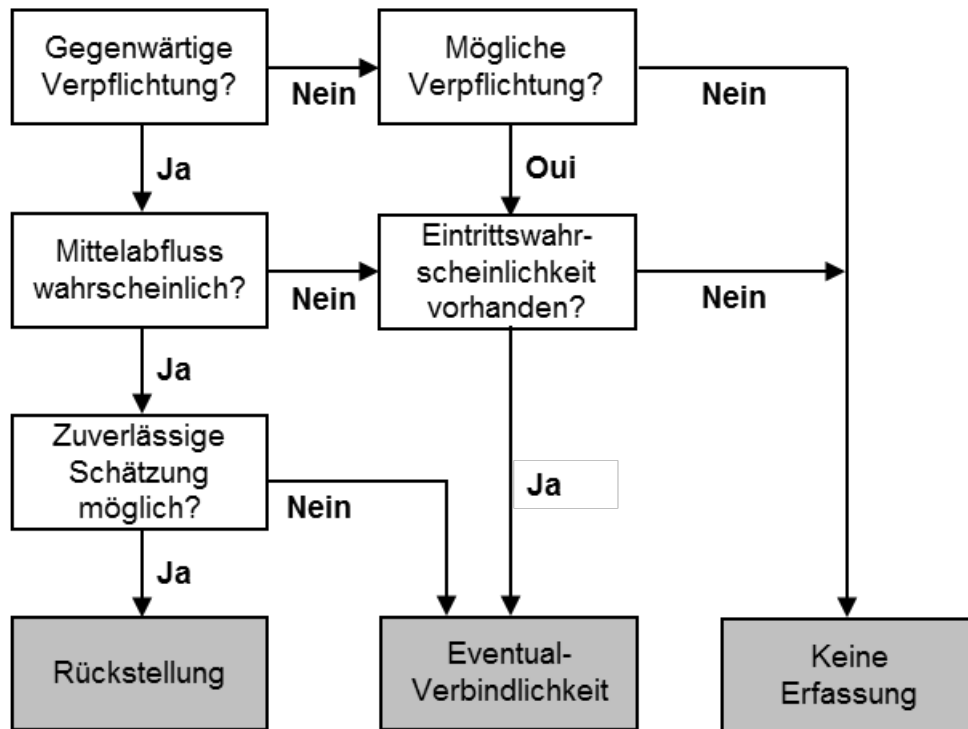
Gegenwärtige Verpflichtung?

Nein

Mögliche Verpflichtung?

Nein

Ja

Oui

Mittelabfluss wahrscheinlich?

Nein

Eintrittswahrscheinlichkeit vorhanden?

Nein

Ja

Zuverlässige Schätzung möglich?

Nein

Ja

Ja

Rückstellung

Eventual-Verbindlichkeit

Keine Erfassung